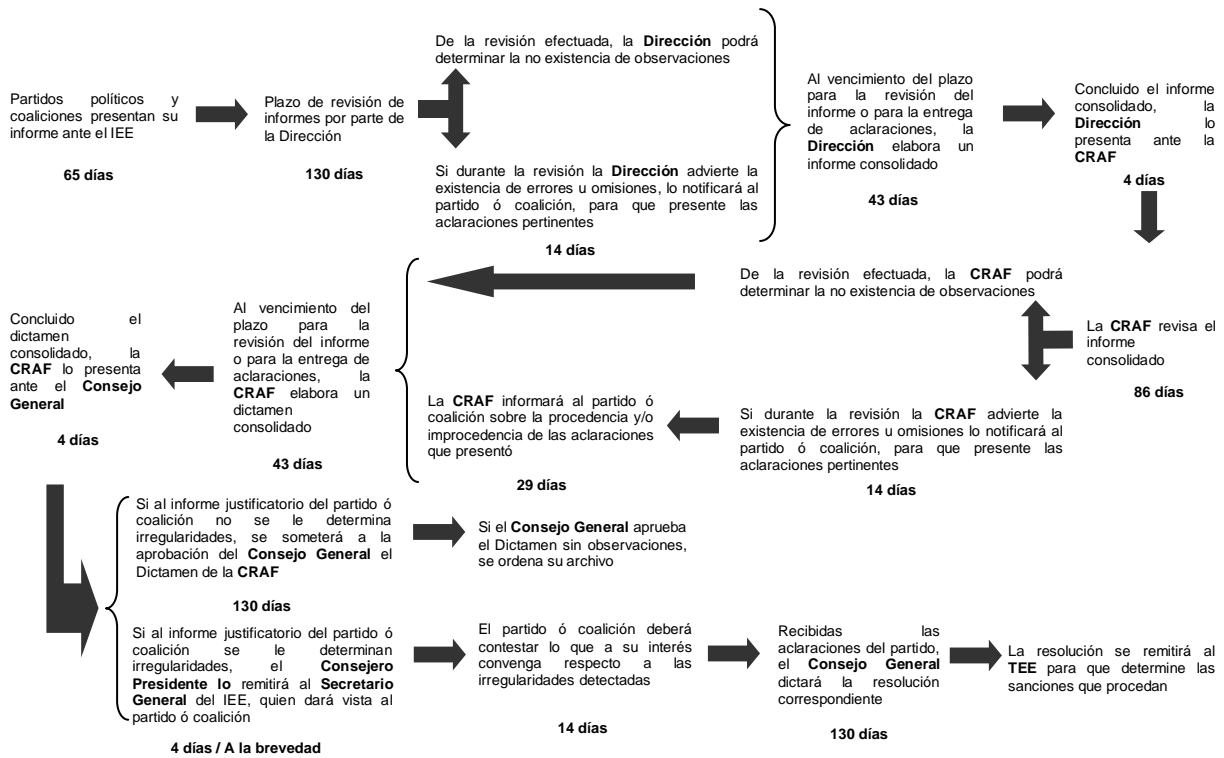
Partidos políticos y coaliciones presentan su informe ante el IEE

65 días

Plazo de revisión de informes por parte de la Dirección

130 días

De la revisión efectuada, la **Dirección** podrá determinar la no existencia de observaciones

Si durante la revisión la **Dirección** advierte la existencia de errores u omisiones, lo notificará al partido ó coalición, para que presente las aclaraciones pertinentes

14 días

Al vencimiento del plazo para la revisión del informe o para la entrega de aclaraciones, la **Dirección** elabora un informe consolidado

43 días

Concluido el informe consolidado, la **Dirección** lo presenta ante la **CRAF**

4 días

La **CRAF** revisa el informe consolidado

86 días

De la revisión efectuada, la **CRAF** podrá determinar la no existencia de observaciones

Si durante la revisión la **CRAF** advierte la existencia de errores u omisiones lo notificará al partido ó coalición, para que presente las aclaraciones pertinentes

14 días

La **CRAF** informará al partido ó coalición sobre la procedencia y/o improcedencia de las aclaraciones que presentó

29 días

Al vencimiento del plazo para la revisión del informe o para la entrega de aclaraciones, la **CRAF** elabora un dictamen consolidado

43 días

Concluido el dictamen consolidado, la **CRAF** lo presenta ante el **Consejo General**

4 días

Si al informe justificatorio del partido ó coalición no se le determina irregularidades, se someterá a la aprobación del **Consejo General** el Dictamen de la **CRAF**

130 días

Si el **Consejo General** aprueba el Dictamen sin observaciones, se ordena su archivo

Si al informe justificatorio del partido ó coalición se le determinan irregularidades, el **Consejero Presidente lo** remitirá al **Secretario General** del IEE, quien dará vista al partido ó coalición

4 días / A la brevedad

El partido ó coalición deberá contestar lo que a su interés convenga respecto a las irregularidades detectadas

14 días

Recibidas las aclaraciones del partido, el **Consejo General** dictará la resolución correspondiente

130 días

La resolución se remitirá al **TEE** para que determine las sanciones que procedan